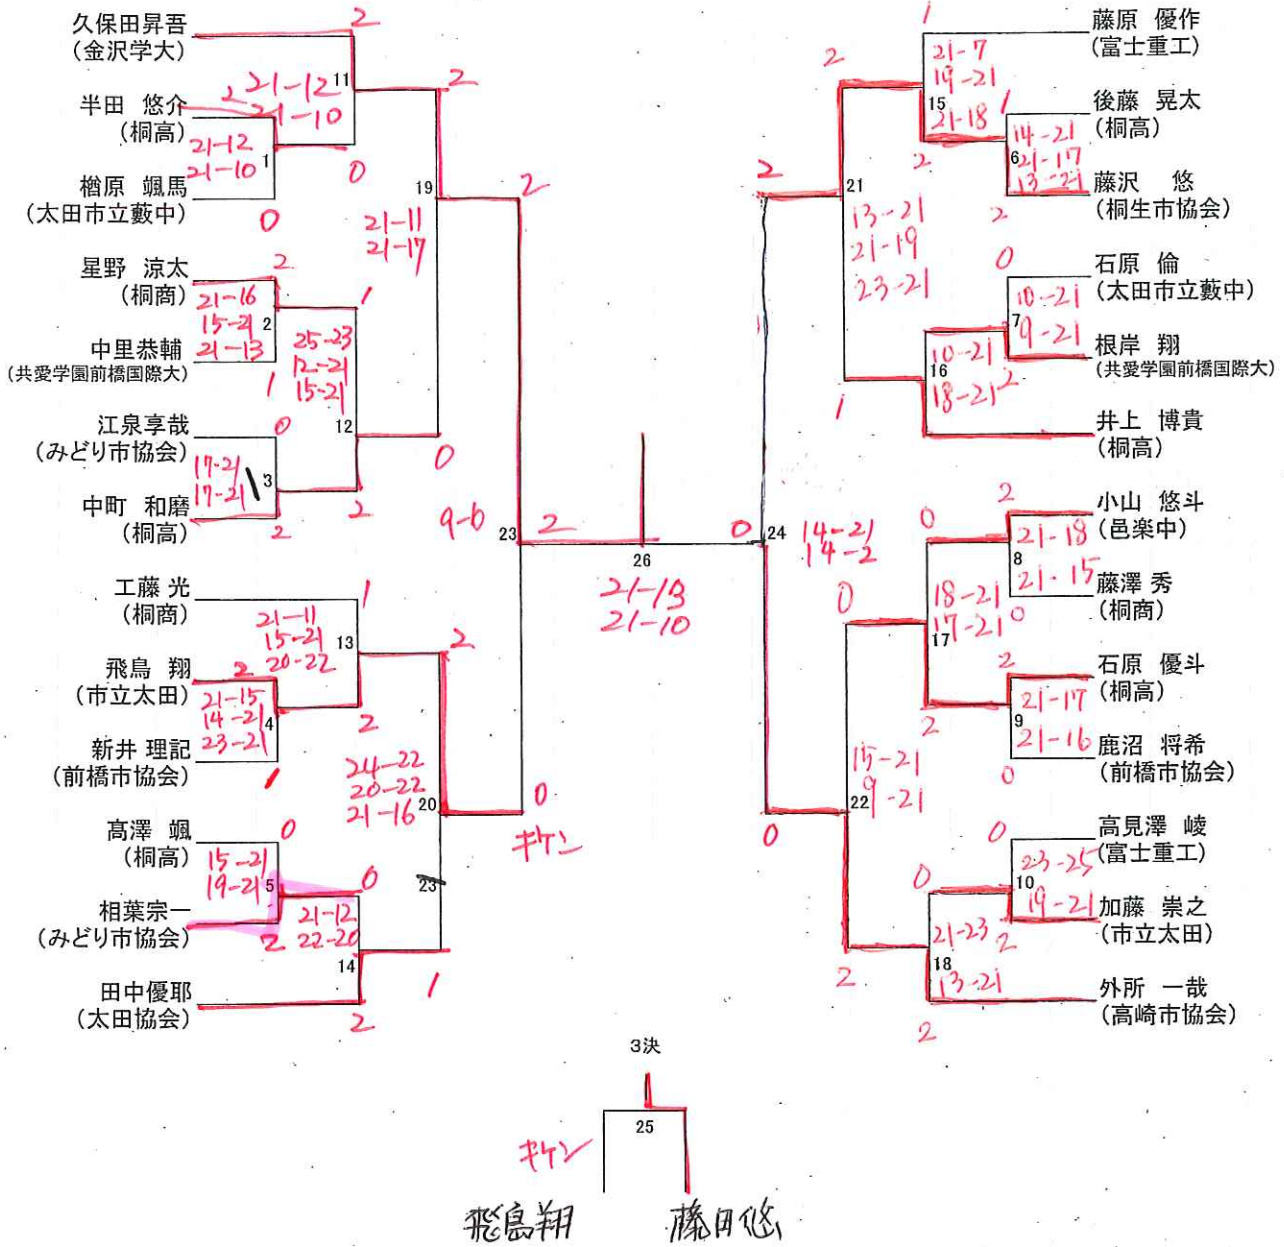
久保田昇吾
（金沢学大）
2
半田 悠介
（桐高）
2 21-12
21-10
11
2
21-12
21-10
1
0
楢原 颯馬
（太田市立藪中）
0
19
2
21-11
21-17
星野 涼太
（桐商）
2
21-16
15-21
21-13
2
1
25-23
12-21
15-21
中里恭輔
（共愛学園前橋国際大）
1
江泉享哉
（みどり市協会）
0
12
17-21
17-21
3
0
中町 和磨
（桐高）
2
2
9-6
23
2
26
21-13
21-10
工藤 光
（桐商）
1
21-11
15-21
20-22
13
2
飛鳥 翔
（市立太田）
2
21-15
14-21
23-21
4
2
新井 理記
（前橋市協会）
1
24-22
20-22
21-16
20
0
キケン
高澤 颯
（桐高）
0
15-21
19-21
5
0
相葉宗一
（みどり市協会）
2
21-12
22-20
23
14
1
田中優耶
（太田協会）
2
藤原 優作
（富士重工）
1
21-7
19-21
21-18
15
2
後藤 晃太
（桐高）
1
14-21
21-17
13-21
6
2
藤沢 悠
（桐生市協会）
2
21
2
13-21
21-19
23-21
石原 倫
（太田市立藪中）
0
10-21
9-21
7
根岸 翔
（共愛学園前橋国際大）
10-21
18-21
16
2
1
井上 博貴
（桐高）
0
24
14-21
14-2
小山 悠斗
（邑楽中）
2
21-18
21-15
8
0
藤澤 秀
（桐商）
0
18-21
17-21
17
0
0
石原 優斗
（桐高）
2
21-17
21-16
9
2
鹿沼 将希
（前橋市協会）
0
15-21
9-21
22
0
高見澤 峻
（富士重工）
0
23-25
19-21
10
0
加藤 崇之
（市立太田）
21-23
13-21
18
2
2
外所 一哉
（高崎市協会）
2
3決
25
キケン
飛鳥翔
藤田悠